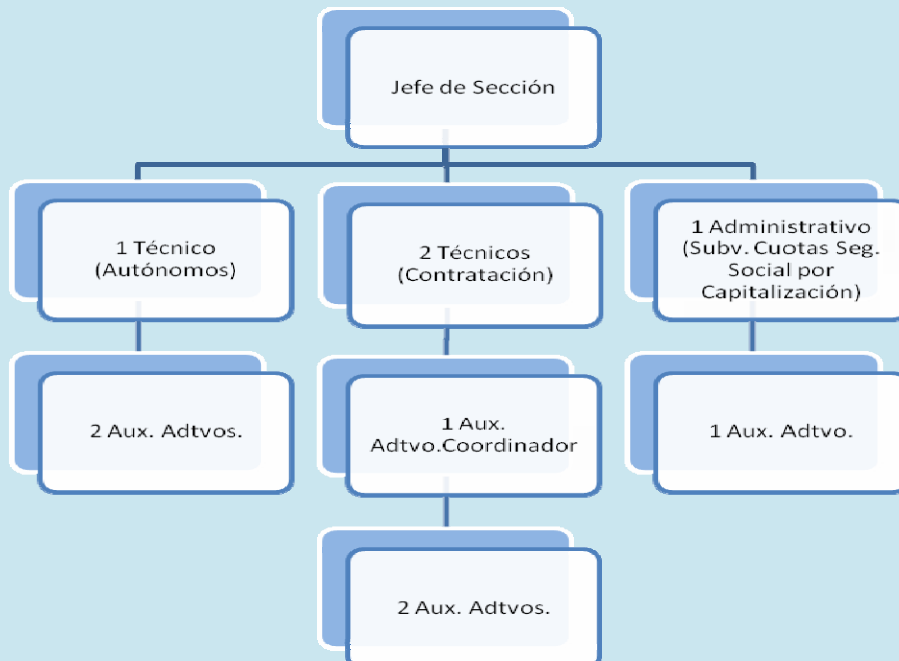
Jefe de Sección

1 Técnico (Autónomos)

2 Aux. Adtvos.

2 Técnicos (Contratación)

1 Aux. Adtvo.Coordinador

2 Aux. Adtvos.

1 Administrativo (Subv. Cuotas Seg. Social por Capitalización)

1 Aux. Adtvo.